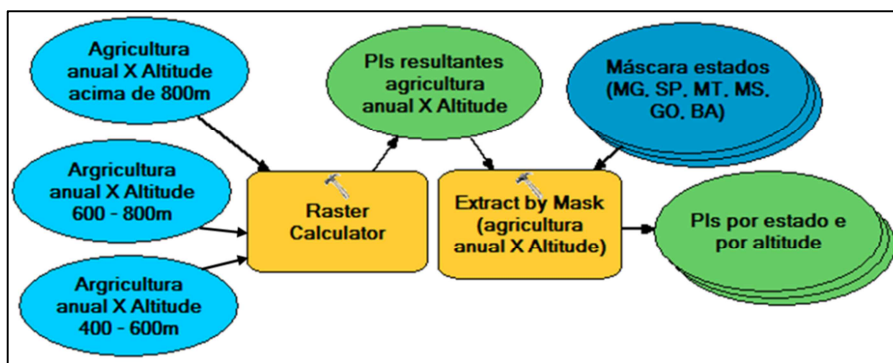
Agricultura anual X Altitude acima de 800m

Argricultura anual X Altitude 600 - 800m

Argricultura anual X Altitude 400 - 600m

PIs resultantes agricultura anual X Altitude

Raster Calculator

Máscara estados (MG. SP. MT. MS. GO. BA)

Extract by Mask (agricultura anual X Altitude)

PIs por estado e por altitude